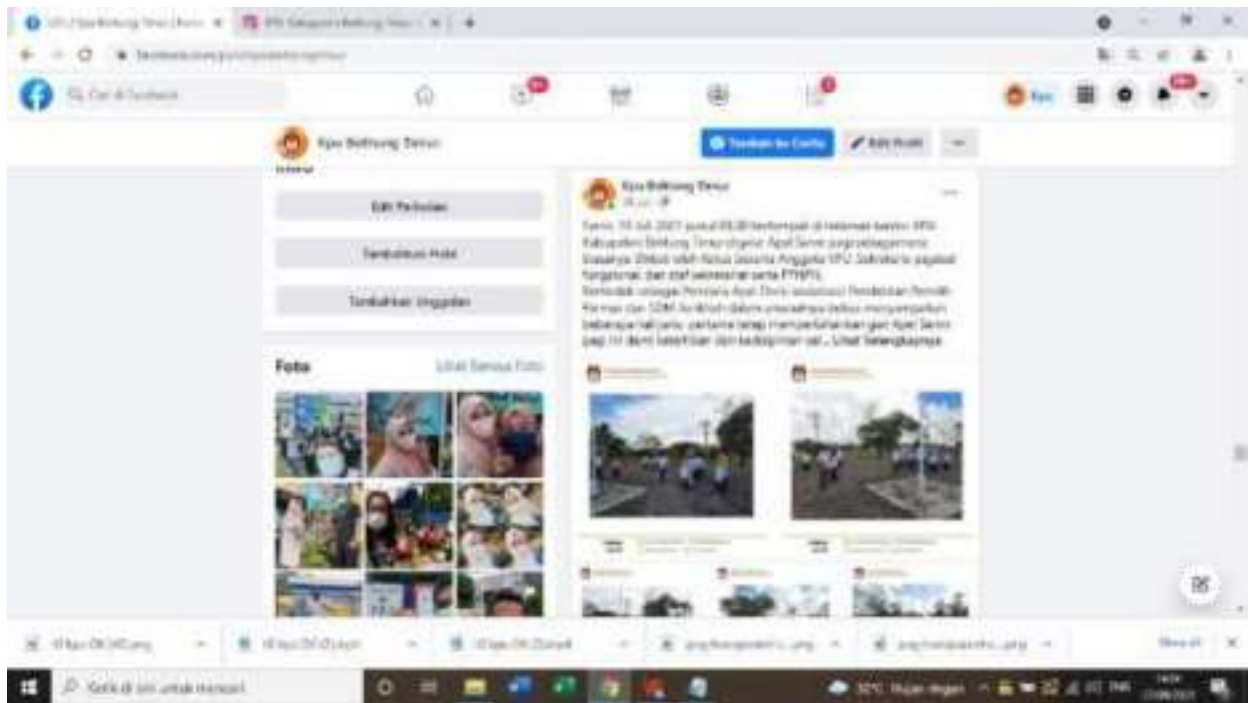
Cari di Facebook

Kpu Belitung Timur

Tambahkan ke Cerita

Edit Profil

Edit Perincian

Tambahkan Hobi

Tambahkan Unggulan

Foto

Lihat Semua Foto

Kpu Belitung Timur

Kamis, 15 Juli 2021 pukul 08.00 bertempat di halaman kantor KPU Kabupaten Belitung Timur digelar Apel Senin yang sebagaimana biasanya diikuti oleh Ketua beserta Anggota KPU, Sekretaris, pegawai fungsional, dan staf sekretariat serta PTHPN.

Bertindak sebagai Pembina Apel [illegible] Pendidikan Pemilih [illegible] dan SDM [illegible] dalam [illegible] menyampaikan beberapa hal yaitu, pertama tetap memperhatikan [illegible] Apel Senin yang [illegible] ... Lihat Selengkapnya

Ketik di sini untak mencari

30°C Hujan ringan

Show all